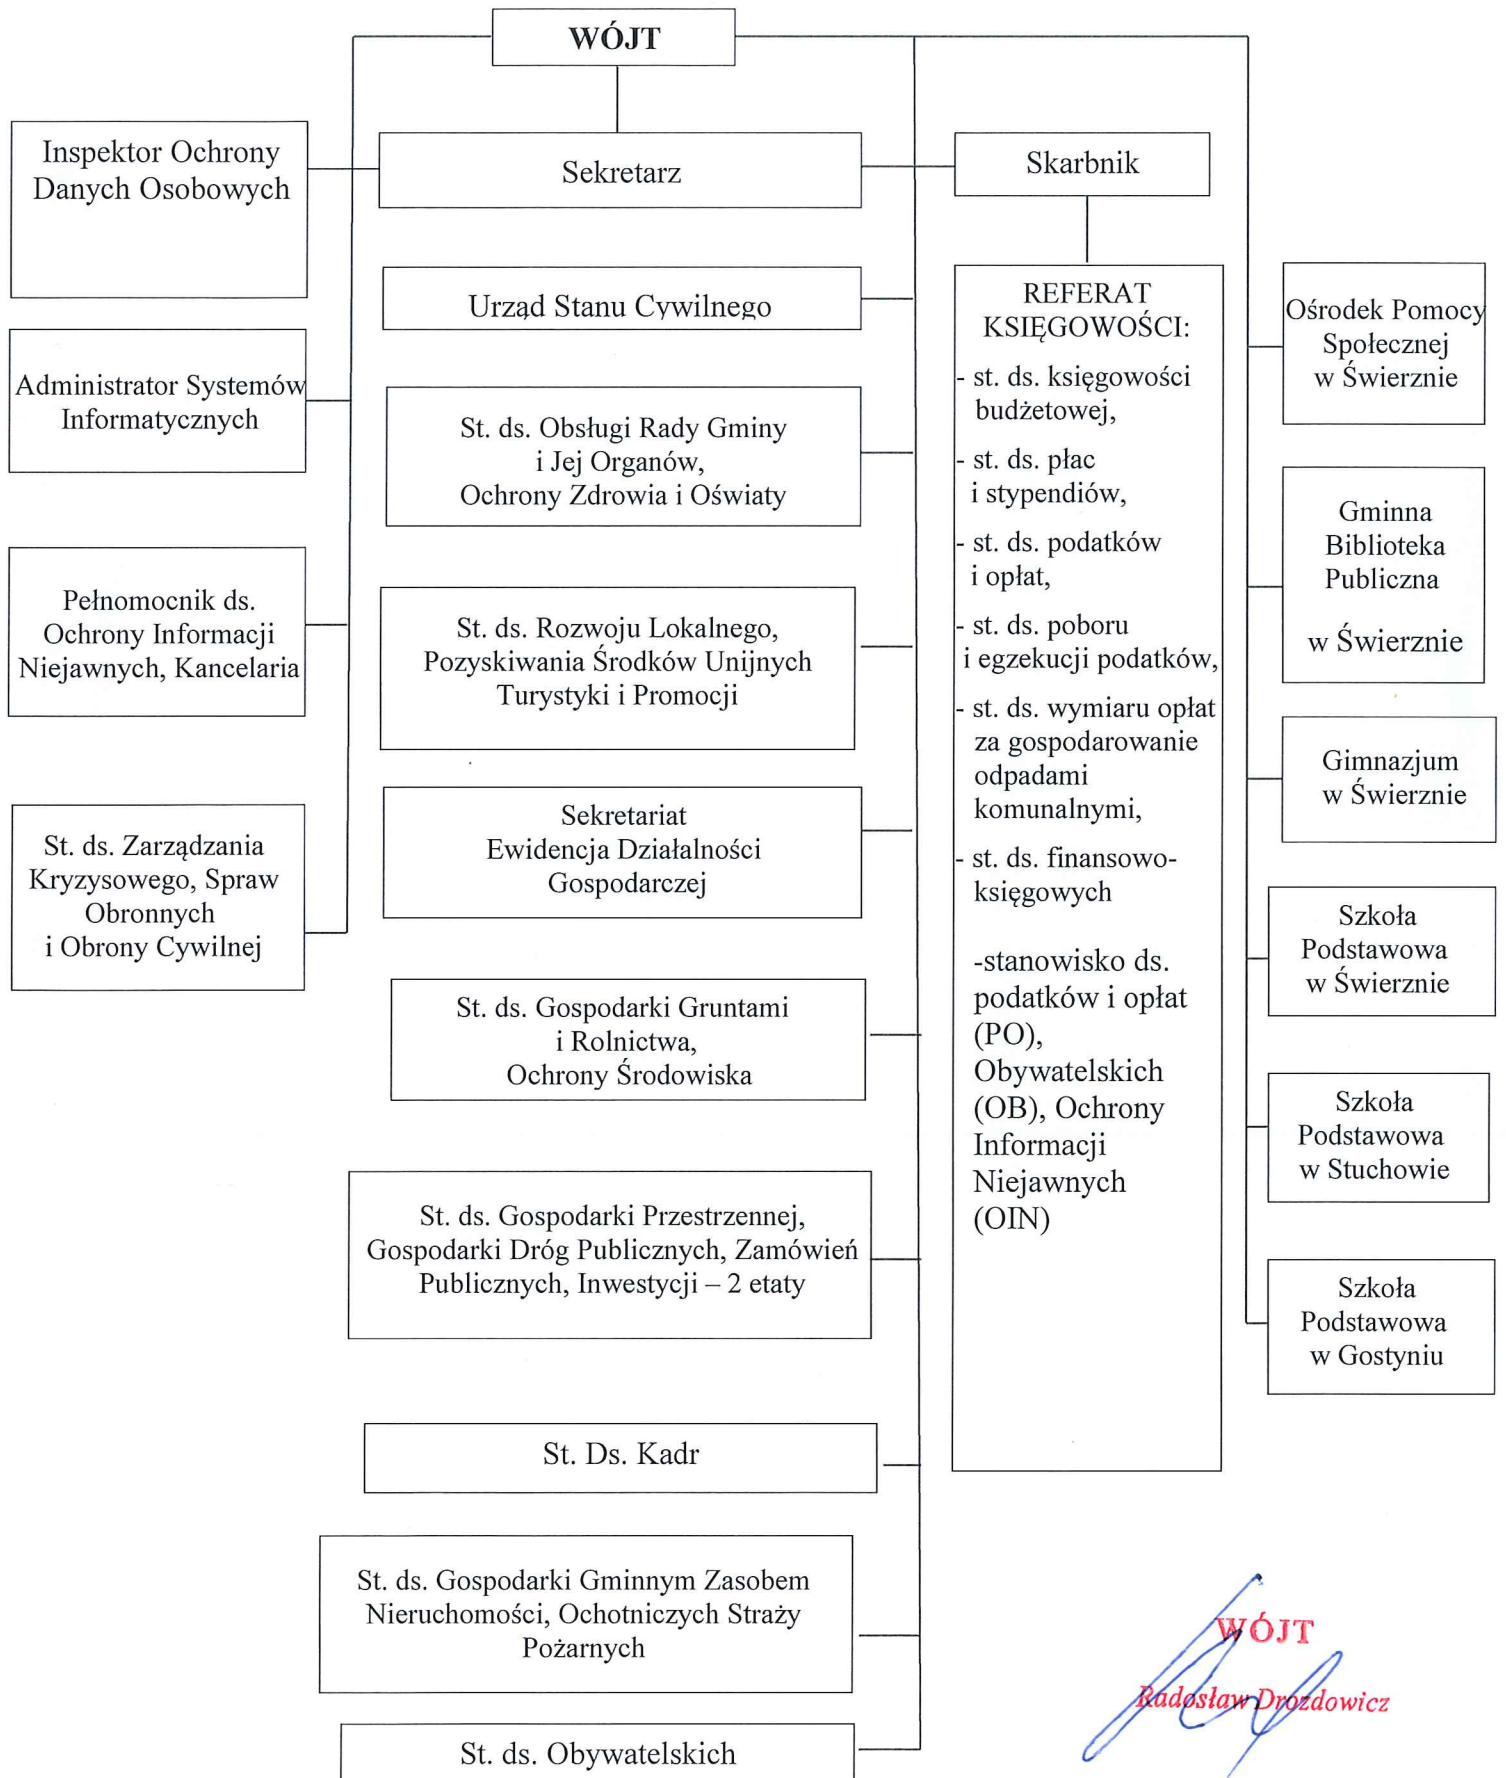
WÓJT

Inspektor Ochrony Danych Osobowych

Sekretarz

Skarbnik

Administrator Systemów Informatycznych

Urząd Stanu Cywilnego

REFERAT KSIĘGOWOŚCI:
- st. ds. księgowości budżetowej,
- st. ds. płac i stypendiów,
- st. ds. podatków i opłat,
- st. ds. poboru i egzekucji podatków,
- st. ds. wymiaru opłat za gospodarowanie odpadami komunalnymi,
- st. ds. finansowo-księgowych

-stanowisko ds. podatków i opłat (PO), Obywatelskich (OB), Ochrony Informacji Niejawnych (OIN)

Ośrodek Pomocy Społecznej w Świerznie

St. ds. Obsługi Rady Gminy i Jej Organów, Ochrony Zdrowia i Oświaty

Gminna Biblioteka Publiczna

w Świerznie

Pełnomocnik ds. Ochrony Informacji Niejawnych, Kancelaria

St. ds. Rozwoju Lokalnego, Pozyskiwania Środków Unijnych Turystyki i Promocji

Gimnazjum w Świerznie

Sekretariat Ewidencja Działalności Gospodarczej

St. ds. Zarządzania Kryzysowego, Spraw Obronnych i Obrony Cywilnej

Szkoła Podstawowa w Świerznie

St. ds. Gospodarki Gruntami i Rolnictwa, Ochrony Środowiska

Szkoła Podstawowa w Stuchowie

St. ds. Gospodarki Przestrzennej, Gospodarki Dróg Publicznych, Zamówień Publicznych, Inwestycji – 2 etaty

Szkoła Podstawowa w Gostyniu

St. Ds. Kadr

St. ds. Gospodarki Gminnym Zasobem Nieruchomości, Ochotniczych Straży Pożarnych

WÓJT
Radosław Drozdowicz

St. ds. Obywatelskich